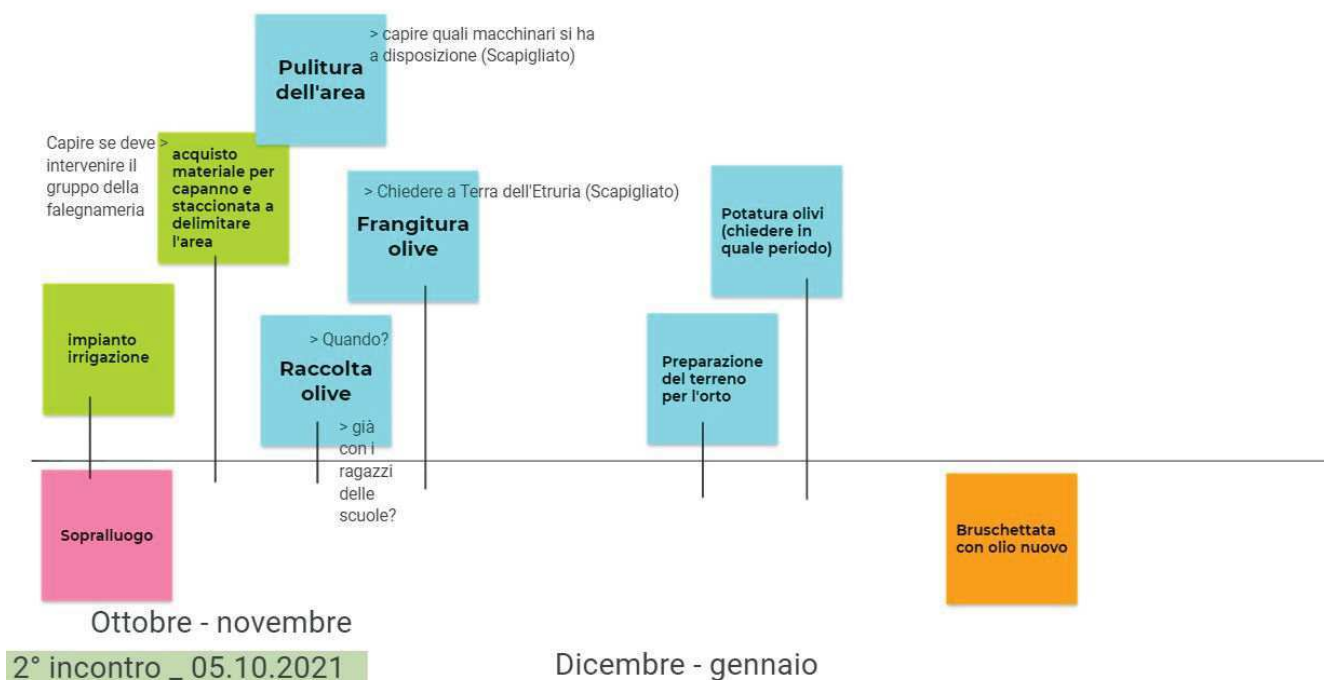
Pulitura dell'area

> capire quali macchinari si ha a disposizione (Scapigliato)

Capire se deve intervenire il gruppo della falegnameria

> acquisto materiale per capanno e staccionata a delimitare l'area

> Chiedere a Terra dell'Etruria (Scapigliato)

Frangitura olive

Potatura olivi (chiedere in quale periodo)

impianto irrigazione

> Quando?

Raccolta olive

> già con i ragazzi delle scuole?

Preparazione del terreno per l'orto

Sopralluogo

Bruschettata con olio nuovo

Ottobre - novembre

2° incontro _ 05.10.2021

Dicembre - gennaio